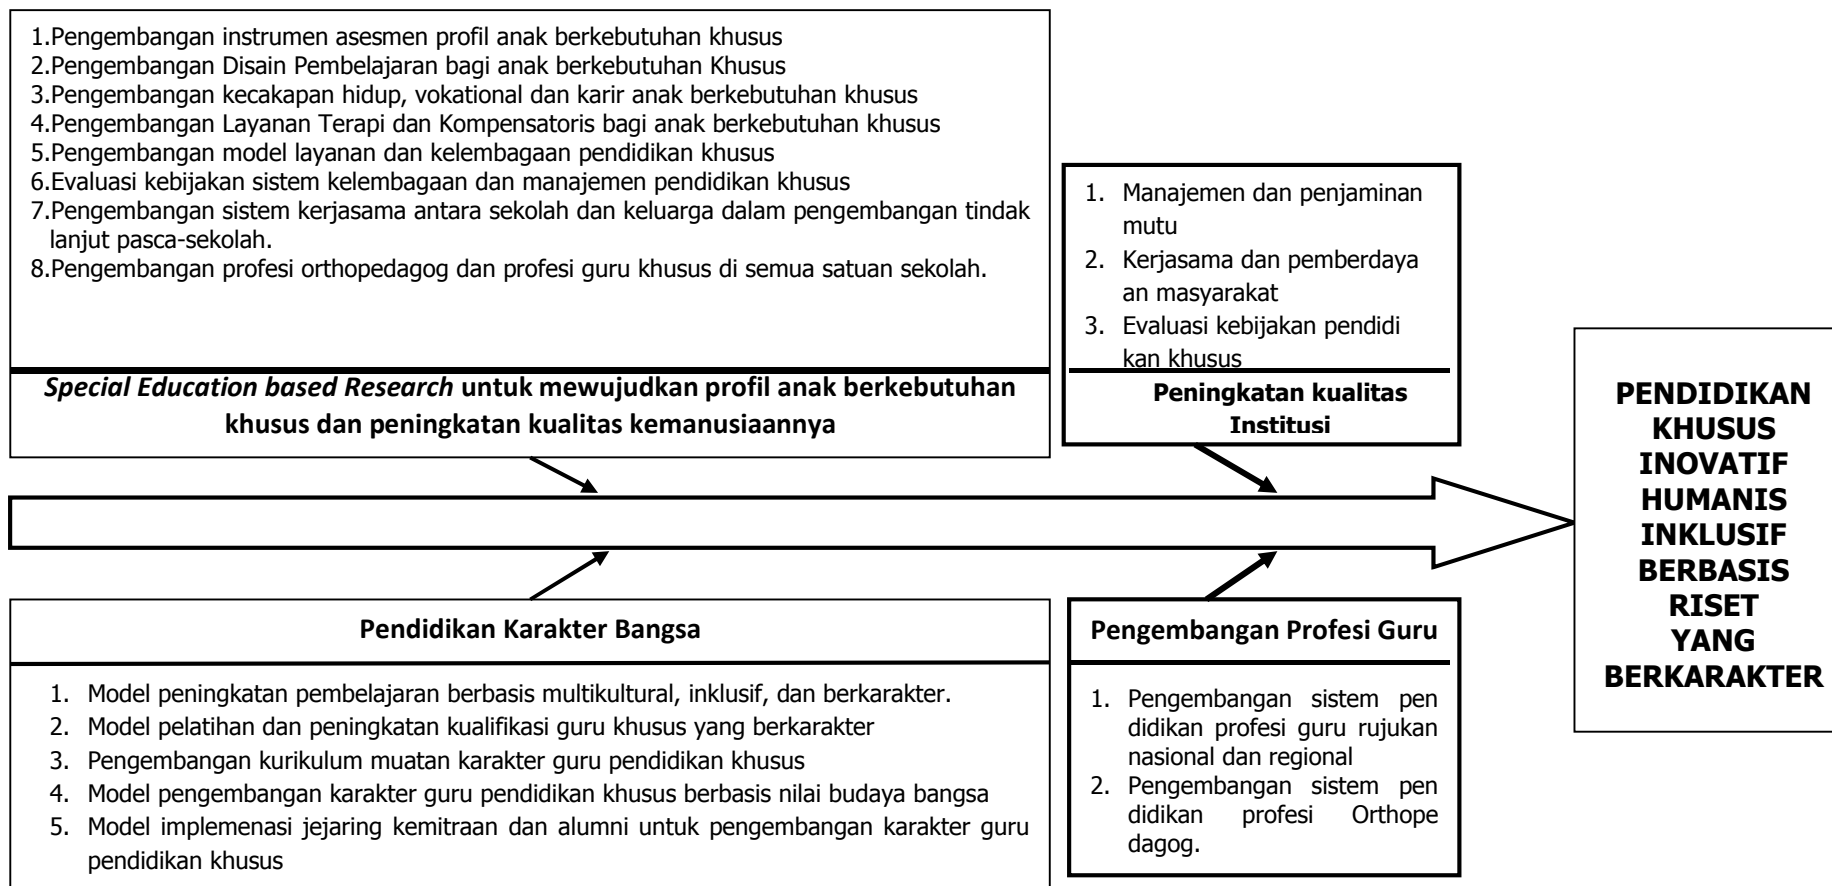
1.Pengembangan instrumen asesmen profil anak berkebutuhan khusus
2.Pengembangan Disain Pembelajaran bagi anak berkebutuhan Khusus
3.Pengembangan kecakapan hidup, vokational dan karir anak berkebutuhan khusus
4.Pengembangan Layanan Terapi dan Kompensatoris bagi anak berkebutuhan khusus
5.Pengembangan model layanan dan kelembagaan pendidikan khusus
6.Evaluasi kebijakan sistem kelembagaan dan manajemen pendidikan khusus
7.Pengembangan sistem kerjasama antara sekolah dan keluarga dalam pengembangan tindak lanjut pasca-sekolah.
8.Pengembangan profesi orthopedagog dan profesi guru khusus di semua satuan sekolah.

*Special Education based Research* untuk mewujudkan profil anak berkebutuhan khusus dan peningkatan kualitas kemanusiaannya

1. Manajemen dan penjaminan mutu
2. Kerjasama dan pemberdaya an masyarakat
3. Evaluasi kebijakan pendidi kan khusus

Peningkatan kualitas Institusi

PENDIDIKAN KHUSUS INOVATIF HUMANIS INKLUSIF BERBASIS RISET YANG BERKARAKTER

Pendidikan Karakter Bangsa

1. Model peningkatan pembelajaran berbasis multikultural, inklusif, dan berkarakter.
2. Model pelatihan dan peningkatan kualifikasi guru khusus yang berkarakter
3. Pengembangan kurikulum muatan karakter guru pendidikan khusus
4. Model pengembangan karakter guru pendidikan khusus berbasis nilai budaya bangsa
5. Model implemenasi jejaring kemitraan dan alumni untuk pengembangan karakter guru pendidikan khusus

Pengembangan Profesi Guru

1. Pengembangan sistem pen didikan profesi guru rujukan nasional dan regional
2. Pengembangan sistem pen didikan profesi Orthope dagog.